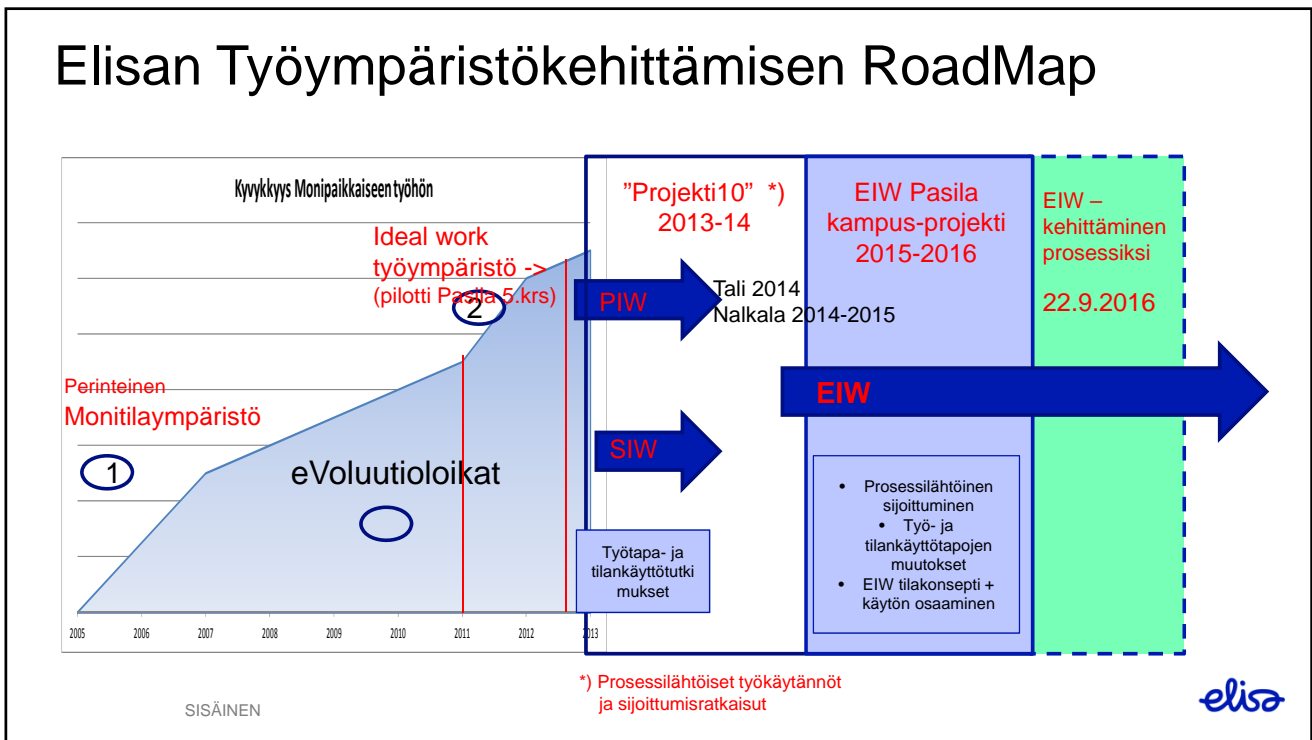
Elisan Työympäristökehittämisen RoadMap

Kyvykkyys Monipaikkaiseen työhön

Ideal work työympäristö -> (pilotti Pasila 5.krs)

2

Perinteinen Monitilaympäristö

1

eVoluutioloikat

2005 2006 2007 2008 2009 2010 2011 2012 2013

”Projekti10” *) 2013-14

PIW

Tali 2014 Nalkala 2014-2015

SIW

Työtapa- ja tilankäyttötutkimukset

EIW Pasila kampus-projekti 2015-2016

EIW

• Prosessilähtöinen sijoittuminen
• Työ- ja tilankäyttötapojen muutokset
• EIW tilakonsepti + käytön osaaminen

EIW – kehittäminen prosessiksi

22.9.2016

*) Prosessilähtöiset työkäytännöt ja sijoittumisratkaisut

SISÄINEN

elisa